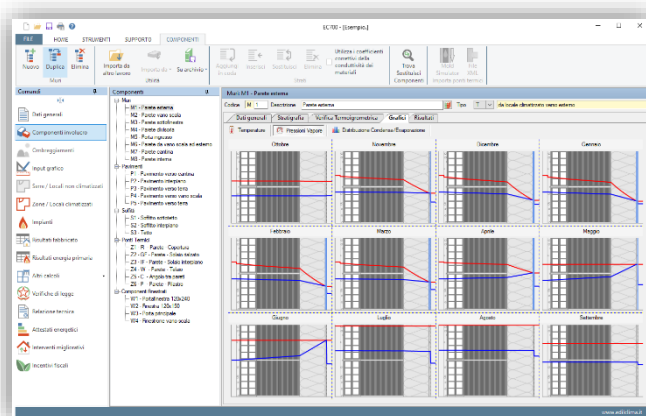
EC700 - [Esempio]

FILE HOME STRUMENTI SUPPORTO COMPONENTI

Nuovo Duplica Elimina
Muri
Importa da altro lavoro
Importa da
Strumenti
Unisci
Aggiungi in coda
Inserisci
Sostituisci
Elimina
Strati
Utilizza i coefficienti correttivi della conduttività dei materiali
Trova Sostituisci Componenti
Abaco Strutture
XM XML
Importa ponti termici

Comandi
Dati generali
Componenti involucro
Ombreggiamenti
Input grafico
Zone / Locali non climatizzati
Zone / Locali climatizzati
Impianti
Risultati fabbisogno
Risultati energia primaria
Altri calcoli
Verifiche di legge
Relazione tecnica
Attestati energetici
Interventi migliorativi
Incentivi fiscali

Componenti
Muri
M1 - Parete esterna
M2 - Parete vano scala
M3 - Parete sottofinestra
M4 - Parete divisoria
M5 - Parete ingresso
M6 - Parete da vano scala ad esterno
M7 - Parete cantina
M8 - Parete interna
Pavimenti
P1 - Pavimento verso cantina
P2 - Pavimento interpiano
P3 - Pavimento verso terra
P4 - Pavimento verso vano scala
P5 - Pavimento verso terra
Soffitti
S1 - Soffitto sottotetto
S2 - Soffitto interpiano
S3 - Tetto
Ponti Termici
Z1 - R - Parete - Copertura
Z2 - GF - Parete - Solaio esterno
Z3 - IF - Parete - Solaio interpiano
Z4 - IW - Parete - Telaio
Z5 - C - Angolo tra pareti
Z6 - F - Parete - Pilastro
Componenti finestrati
W1 - Portafinestra 120x240
W2 - Finestra - 120x150
W3 - Porta principale
W4 - Finestrone vano scala

Muro M1 - Parete esterna
Codice M 1 Descrizione Parete esterna Tipo T da locale climatizzato verso esterno

Dati generali Stratigrafia Verifica Termoigrometrica Grafici Risultati
Temperature Pressioni Vapore Distribuzione Condensa/Evaporazione

Ottobre Novembre Dicembre Gennaio
Febbraio Marzo Aprile Maggio
Giugno Luglio Agosto Settembre

www.edilclima.it